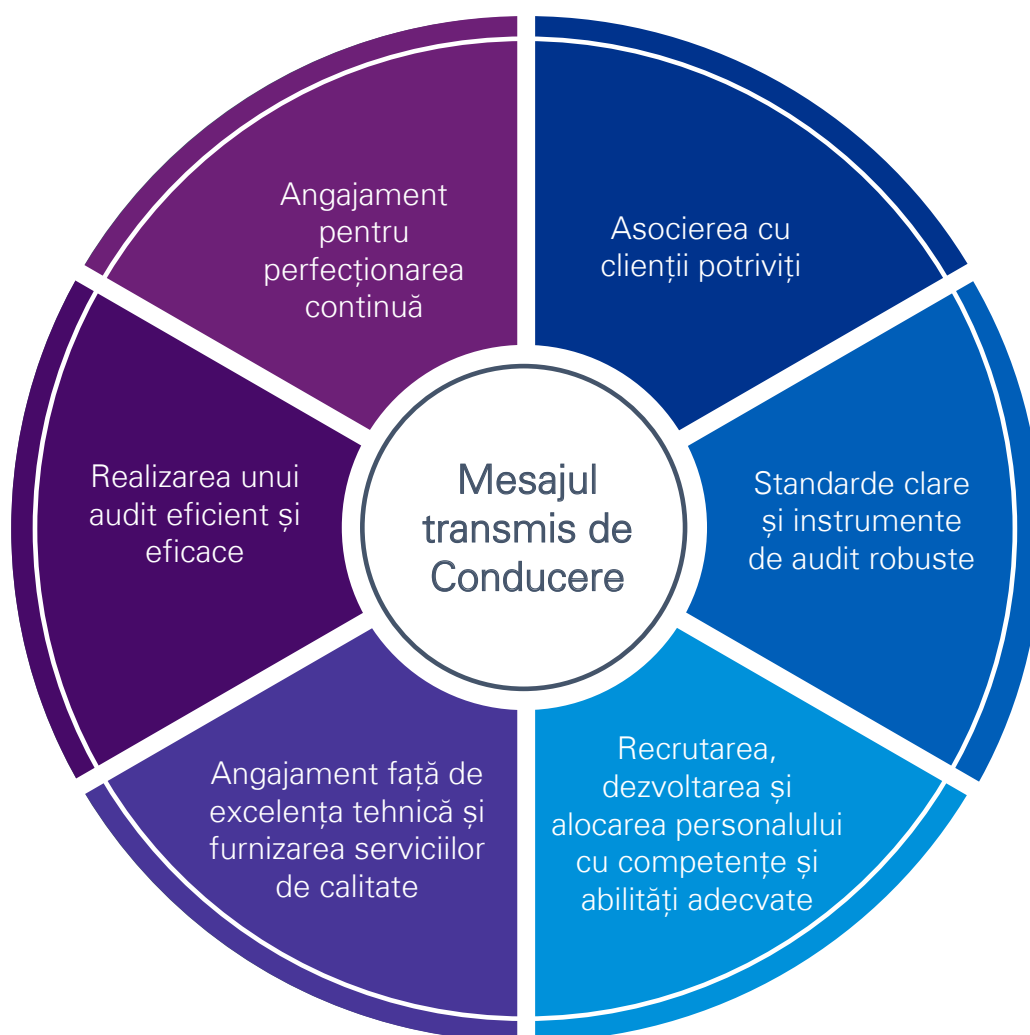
Mesajul transmis de Conducere

Asocierea cu clienții potriviți

Standarde clare și instrumente de audit robuste

Recrutarea, dezvoltarea și alocarea personalului cu competențe și abilități adecvate

Angajament față de excelența tehnică și furnizarea serviciilor de calitate

Realizarea unui audit eficient și eficace

Angajament pentru perfecționarea continuă